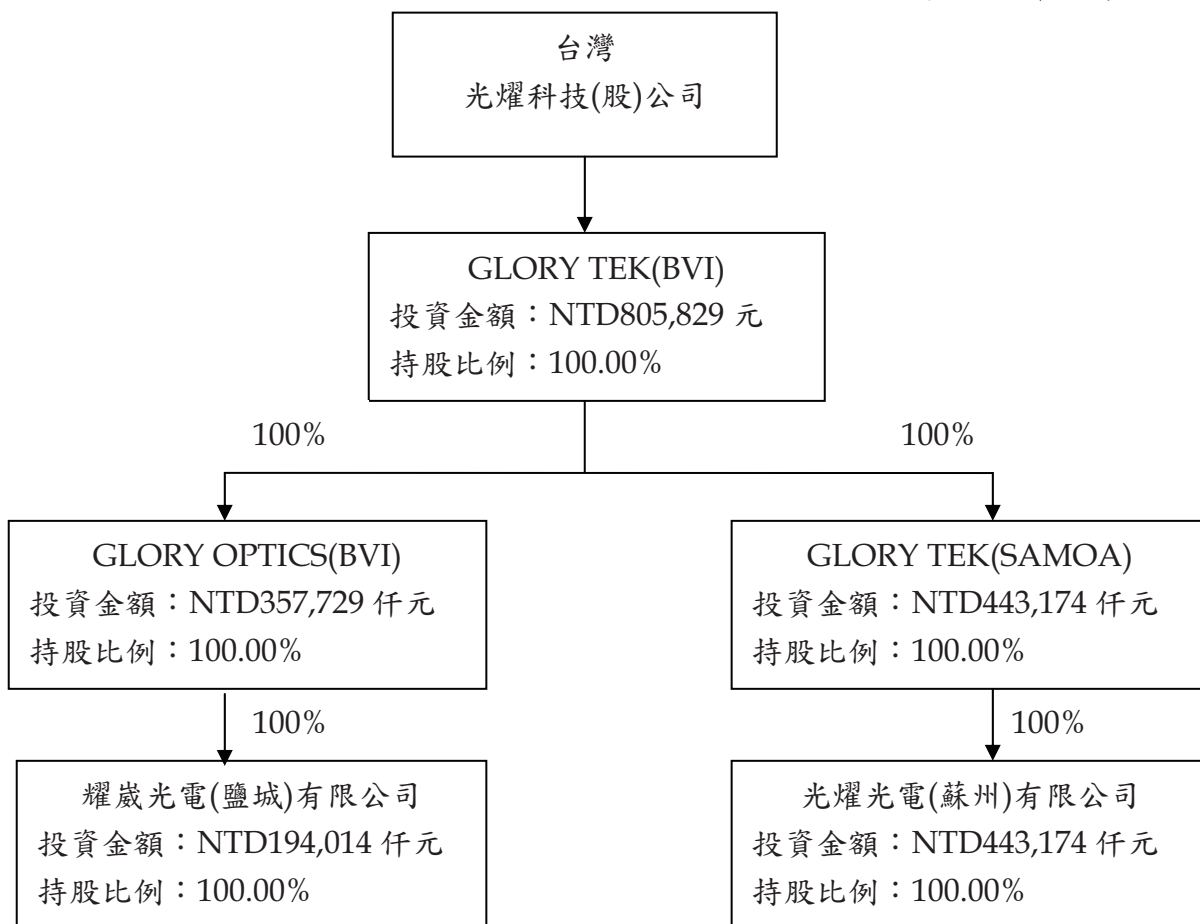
台灣
光耀科技(股)公司

GLORY TEK(BVI)
投資金額：NTD805,829 元
持股比例：100.00%

100%

100%

GLORY OPTICS(BVI)
投資金額：NTD357,729 仟元
持股比例：100.00%

100%

耀崴光電(鹽城)有限公司
投資金額：NTD194,014 仟元
持股比例：100.00%

GLORY TEK(SAMOA)
投資金額：NTD443,174 仟元
持股比例：100.00%

100%

光耀光電(蘇州)有限公司
投資金額：NTD443,174 仟元
持股比例：100.00%